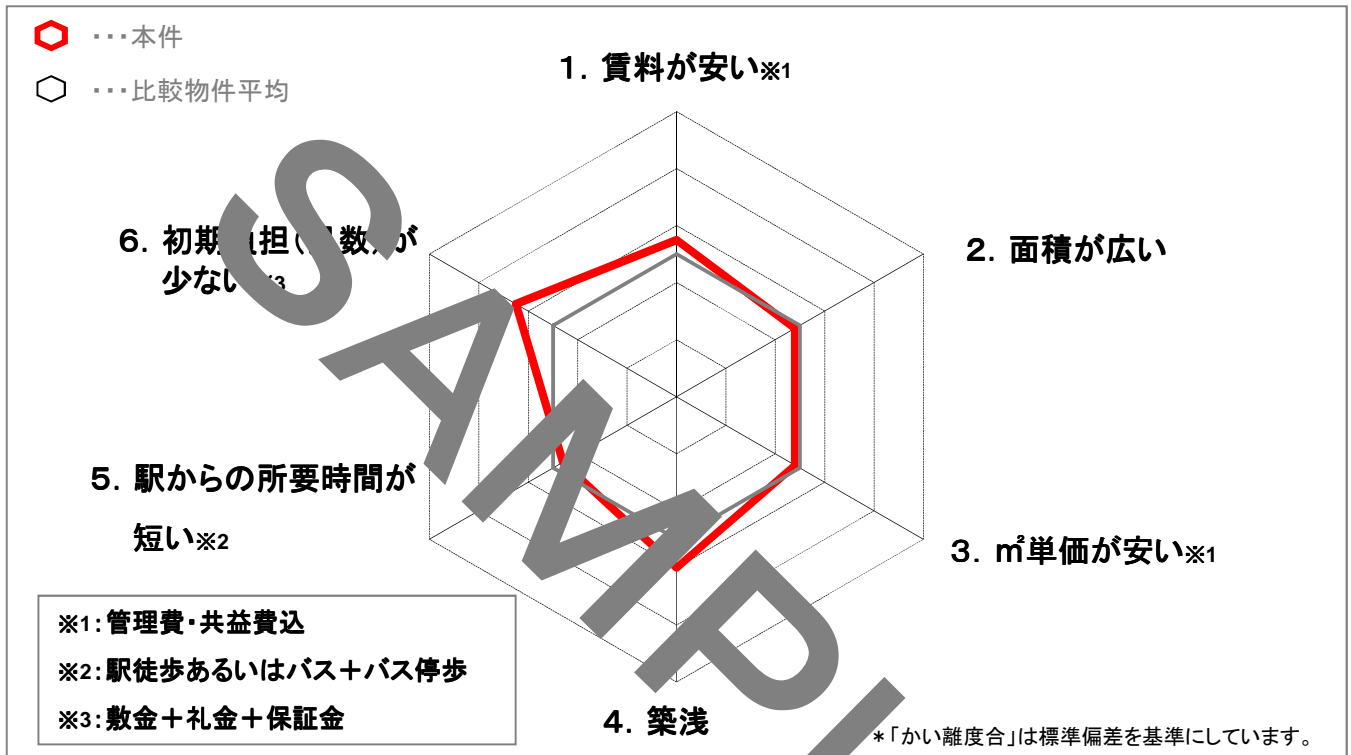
・・・本件

・・・比較物件平均

1. 賃料が安い※1

2. 面積が広い

3. ㎡単価が安い※1

4. 築浅

5. 駅からの所要時間が短い※2

6. 初期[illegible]担([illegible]数)が少ない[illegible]3

SAMPL

※1:管理費・共益費込
※2:駅徒歩あるいはバス+バス停歩
※3:敷金+礼金+保証金

*「かい離度合」は標準偏差を基準にしています。